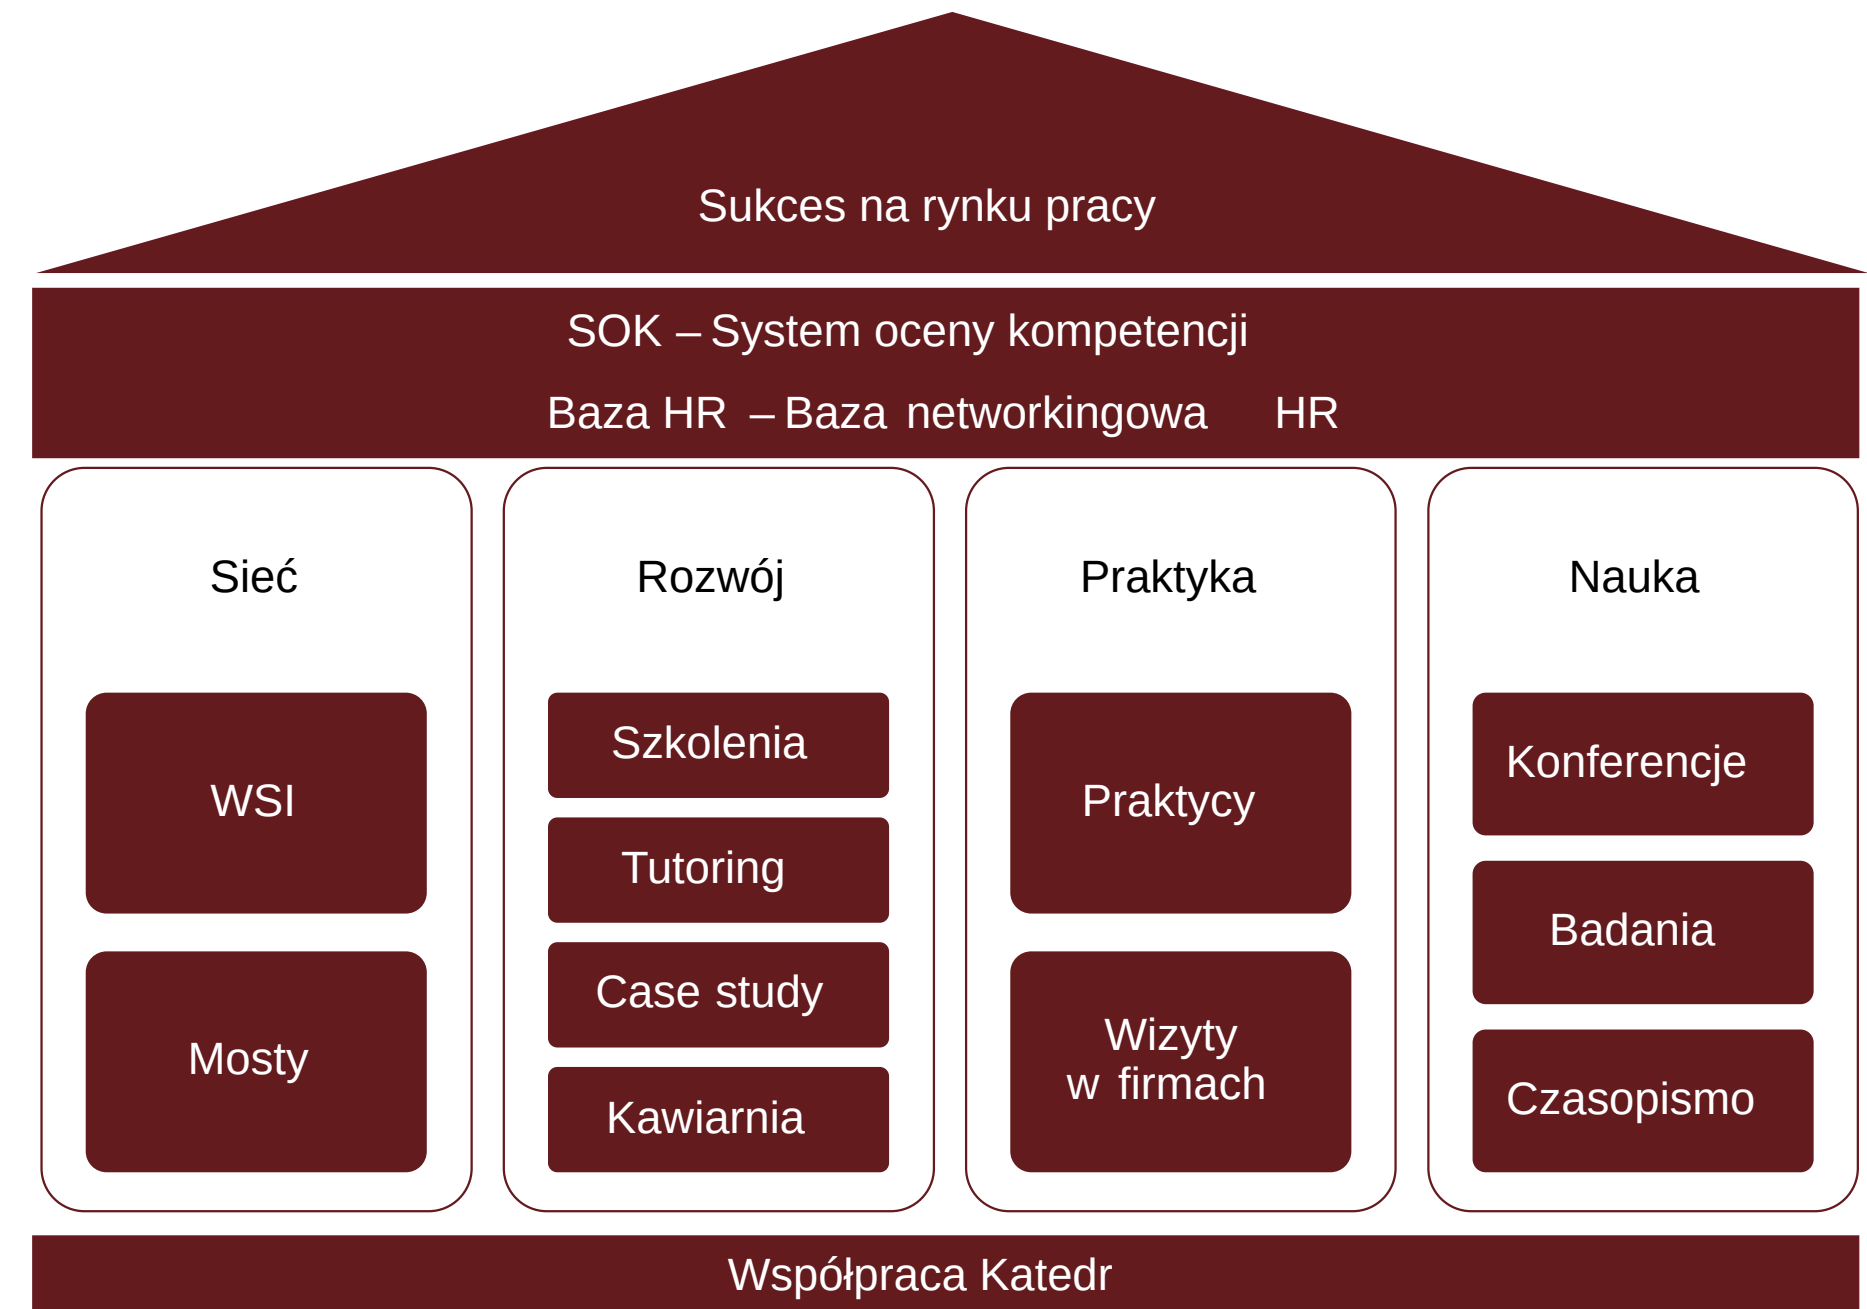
Sukces na rynku pracy

SOK – System oceny kompetencji

Baza HR – Baza networkingowa HR

Sieć

WSI

Mosty

Rozwój

Szkolenia

Tutoring

Case study

Kawiarnia

Praktyka

Praktycy

Wizyty w firmach

Nauka

Konferencje

Badania

Czasopismo

Współpraca Katedr